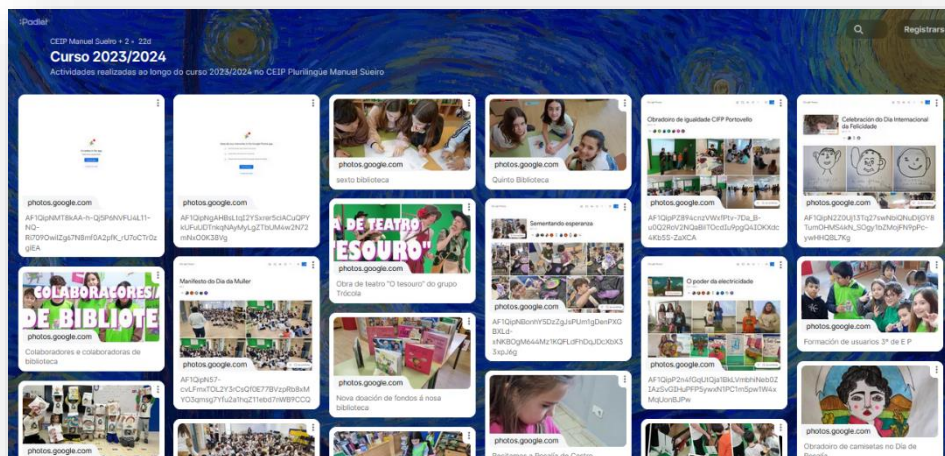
Padlet

CEIP Manuel Sueiro • 2 • 22d

Curso 2023/2024

Actividades realizadas ao longo do curso 2023/2024 no CEIP Plurilingüe Manuel Sueiro

Registrarse

photos.google.com

AF1QipNMT8kAA-h-QjSP6NVFU4L11-NQ-Ri7O9OwiIZg67N8mf0A2pfK_rU7oCTr0zgIEA

COLABORADORES DE BIBLIOTE

photos.google.com

Colaboradores e colaboradoras de biblioteca

photos.google.com

photos.google.com

AF1QipNgAHBsLtqI2YSxrer5clACuQPYkUFuDDTnkqNAyMyLgZTbUM4w2N72rmNxO0K38Vg

Manifesto do Día da Muller

photos.google.com

AF1QipN57-cvLFmxTOL2Y3rCsQ0E77BVzpRb8xMYO3qmsg7Yfu2a1hqZ1lebd7nWB9CCQ

photos.google.com

sexto biblioteca

A DE TEATRO "TESOURO"

photos.google.com

Obra de teatro "O tesouro" do grupo Trócola

photos.google.com

Nova doación de fondos á nosa biblioteca

photos.google.com

Quinto Biblioteca

Sementando esperanza

photos.google.com

AF1QipNBonHYSDzZgJsPum1gDenPXGBXLd-xNKBOgMe44Mz1KQFLdFhDqJDcXbX3XpJ6g

photos.google.com

Obradoiro de igualdade CIFP Portovello

photos.google.com

AF1QipPZ894cnzVWkfPtv-7Da_B-u0Q2RoV2NQaBIlTOcdJu9pgQ4OKXdc4Kb5S-ZaXCA

O poder da electricidade

photos.google.com

AF1QipP2n4fGqUtQJa1BkLVmbhINeb0Z1AzSvGDHuPFP5ywxNfPC1mSpw1W4xMqUonBJPw

Celebración do Día Internacional da Felicidade

photos.google.com

AF1QipN2ZOU13Tq27wwNbIQhuDjOY8TumOHMS4kN_SOgy1bZMqjFN9pPc-ywHHQ8L7Kg

photos.google.com

Formación de usuarios 3º de E P

photos.google.com

Obradoiro de camisetas no Día de